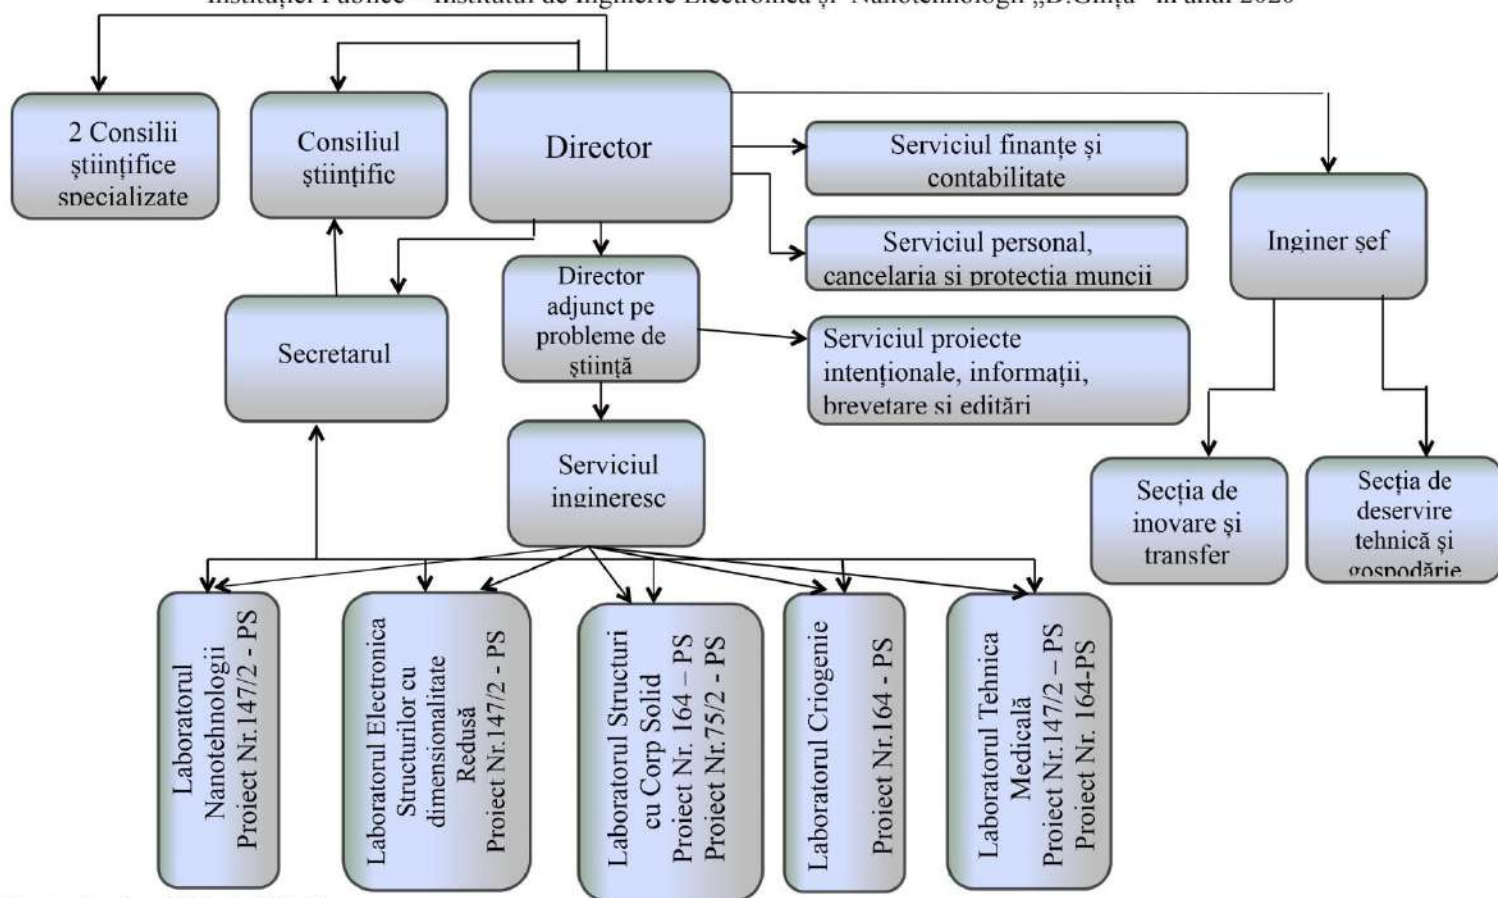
Instituției Publice – Institutul de Inginerie Electronică și Nanotehnologii „D.Ghițu" în anul 2020

2 Consilii științifice specializate

Consiliul științific

Director

Serviciul finanțe și contabilitate

Serviciul personal, cancelaria si protectia muncii

Inginer șef

Secretarul

Director adjunct pe probleme de știință

Serviciul proiecte intenționale, informații, brevetare si editări

Serviciul ingineresc

Secția de inovare și transfer

Secția de deservire tehnică și gospodărie

Laboratorul Nanotehnologii Proiect Nr.147/2 - PS

Laboratorul Electronica Structurilor cu dimensionalitate Redusă Proiect Nr.147/2 - PS

Laboratorul Structuri cu Corp Solid Proiect Nr. 164 – PS Proiect Nr.75/2 - PS

Laboratorul Criogenie Proiect Nr.164 - PS

Laboratorul Tehnica Medicală Proiect Nr.147/2 – PS Proiect Nr. 164-PS

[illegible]